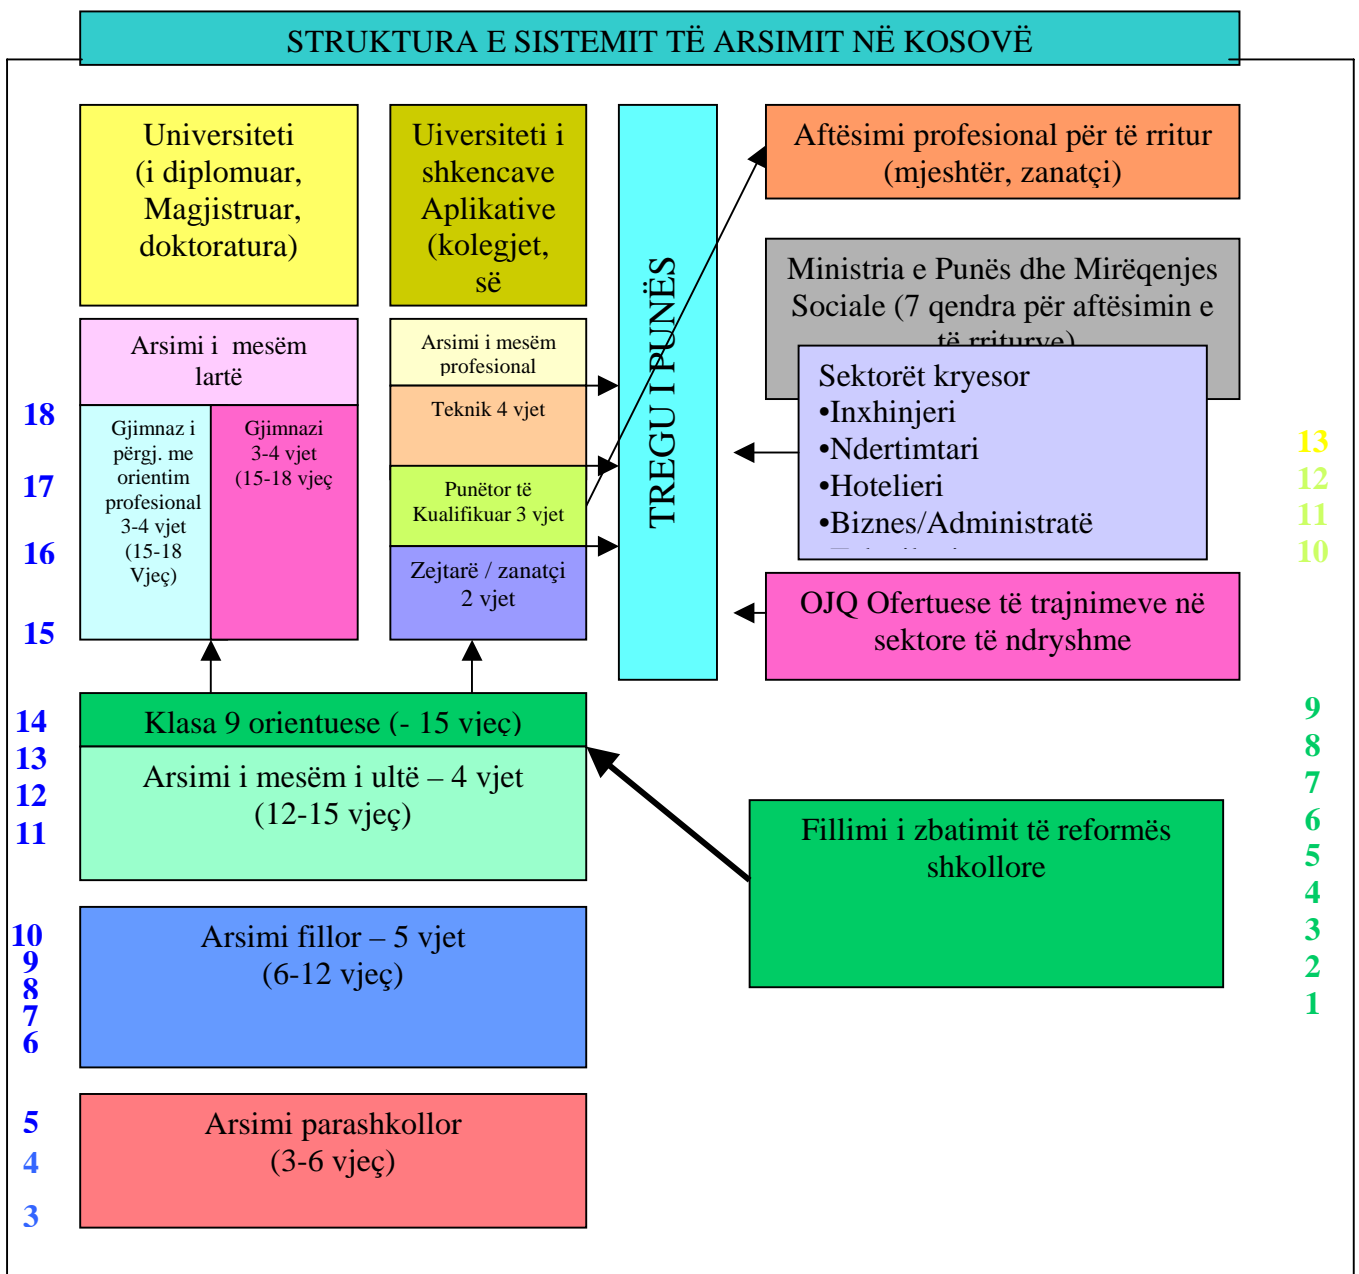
STRUKTURA E SISTEMIT TË ARSIMIT NË KOSOVË

Universiteti (i diplomuar, Magjistruar, doktoratura)

Uiversiteti i shkencave Aplikative (kolegjet, së

TREGU I PUNËS

Aftësimi profesional për të rritur (mjeshtër, zanatçi)

Ministria e Punës dhe Mirëqenjes Sociale (7 qendra për aftësimin e të rriturve)

Arsimi i mesëm lartë

Arsimi i mesëm profesional

Teknik 4 vjet

Sektorët kryesor
•Inxhinjeri
•Ndertimtari
•Hotelieri
•Biznes/Administratë

18

Gjimnaz i përgj. me orientim profesional 3-4 vjet (15-18 Vjeç)

Gjimnazi 3-4 vjet (15-18 vjeç

13
12
11
10

17

Punëtor të Kualifikuar 3 vjet

16

Zejtarë / zanatçi 2 vjet

OJQ Ofertuese të trajnimeve në sektore të ndryshme

15

14
13
12
11

Klasa 9 orientuese (- 15 vjeç)

Arsimi i mesëm i ultë – 4 vjet (12-15 vjeç)

9
8
7
6
5
4
3
2
1

Fillimi i zbatimit të reformës shkollore

10
9
8
7
6

Arsimi fillor – 5 vjet (6-12 vjeç)

5
4
3

Arsimi parashkollor (3-6 vjeç)